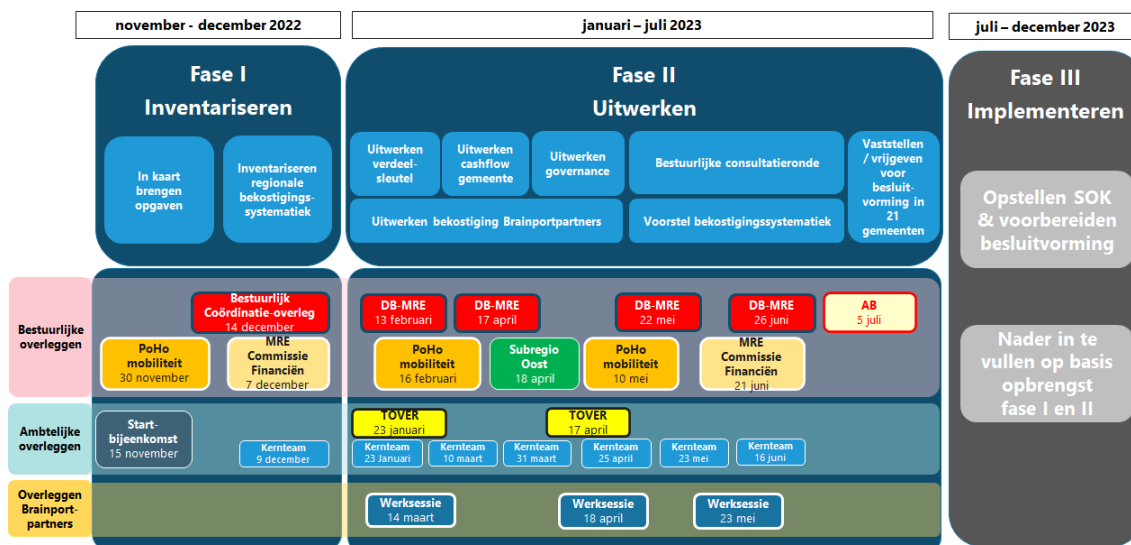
november - december 2022

januari – juli 2023

juli – december 2023

Fase I
Inventariseren

In kaart brengen opgaven

Inventariseren regionale bekostigingssystematiek

Fase II
Uitwerken

Uitwerken verdeelsleutel

Uitwerken cashflow gemeente

Uitwerken governance

Bestuurlijke consultatieronde

Vaststellen / vrijgeven voor besluitvorming in 21 gemeenten

Uitwerken bekostiging Brainportpartners

Voorstel bekostigingssystematiek

Fase III
Implementeren

Opstellen SOK & voorbereiden besluitvorming

Nader in te vullen op basis opbrengst fase I en II

Bestuurlijke overleggen

Bestuurlijk Coördinatie-overleg 14 december

PoHo mobiliteit 30 november

MRE Commissie Financiën 7 december

DB-MRE 13 februari

DB-MRE 17 april

DB-MRE 22 mei

DB-MRE 26 juni

AB 5 juli

PoHo mobiliteit 16 februari

Subregio Oost 18 april

PoHo mobiliteit 10 mei

MRE Commissie Financiën 21 juni

Ambtelijke overleggen

Start-bijeenkomst 15 november

Kernteam 9 december

TOVER 23 januari

TOVER 17 april

Kernteam 23 Januari

Kernteam 10 maart

Kernteam 31 maart

Kernteam 25 april

Kernteam 23 mei

Kernteam 16 juni

Overleggen Brainport-partners

Werksessie 14 maart

Werksessie 18 april

Werksessie 23 mei